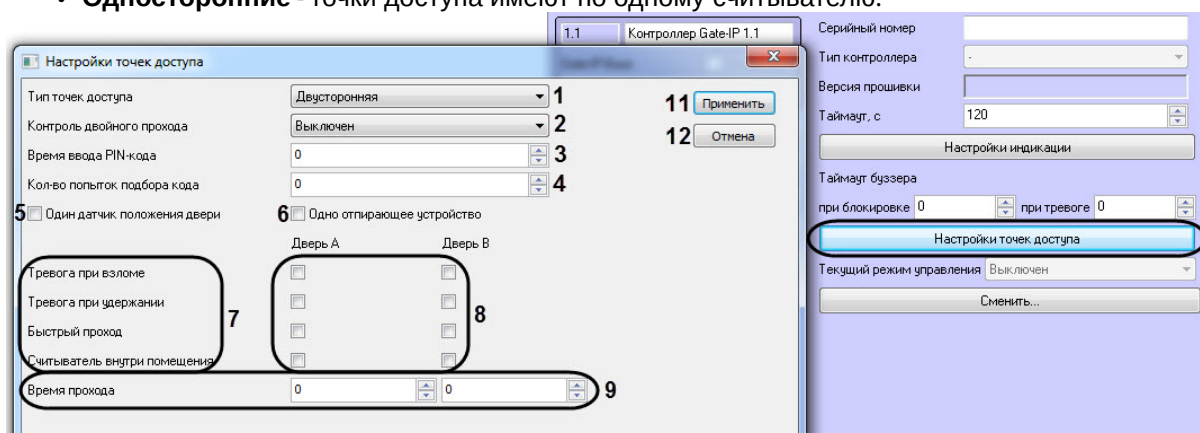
• **Односторонние** - точки доступа имеют по одному считывателю.

1.1 Контроллер Gate-IP 1.1

Настройки точек доступа

Тип точек доступа Двусторонняя 1

Контроль двойного прохода Выключен 2

Время ввода PIN-кода 0 3

Кол-во попыток подбора кода 0 4

5 Один датчик положения двери

6 Одно отпирающее устройство

Дверь А

Дверь В

Тревога при взломе

Тревога при удержании

Быстрый проход

Считыватель внутри помещения

7

8

Время прохода 0 0 9

11 Применить

12 Отмена

Серийный номер

Тип контроллера -

Версия прошивки

Таймаут, с 120

Настройки индикации

Таймаут буззера

при блокировке 0 при тревоге 0

Настройки точек доступа

Текущий режим управления Выключен

Сменить...